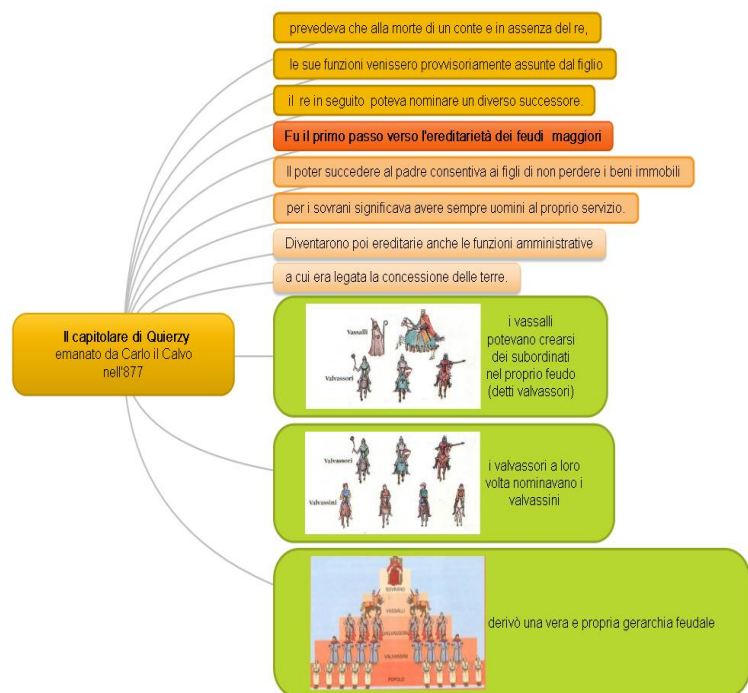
Il capitolare di Quierzy
emanato da Carlo il Calvo nell'877

prevedeva che alla morte di un conte e in assenza del re,

le sue funzioni venissero provvisoriamente assunte dal figlio

il re in seguito poteva nominare un diverso successore.

Fu il primo passo verso l'ereditarietà dei feudi maggiori

Il poter succedere al padre consentiva ai figli di non perdere i beni immobili

per i sovrani significava avere sempre uomini al proprio servizio.

Diventarono poi ereditarie anche le funzioni amministrative

a cui era legata la concessione delle terre.

Vassalli
Valvassori

i vassalli potevano crearsi dei subordinati nel proprio feudo (detti valvassori)

Valvassori
Valvassini

i valvassori a loro volta nominavano i valvassini

SOVRANO
VASSALLI
VALVASSORI
VALVASSINI
POPOLO

derivò una vera e propria gerarchia feudale